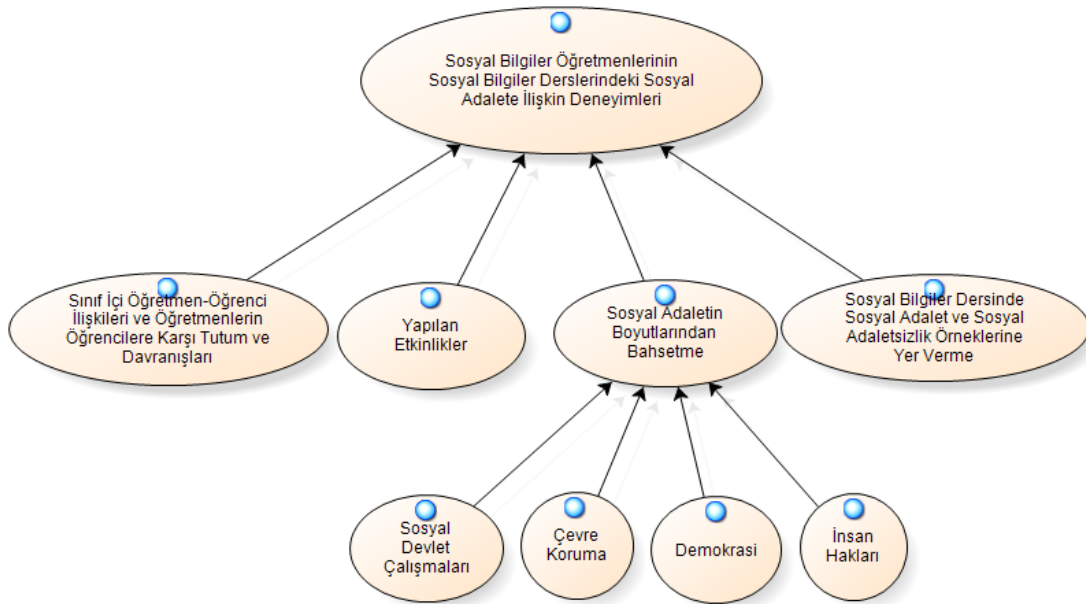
Sosyal Bilgiler Öğretmenlerinin Sosyal Bilgiler Derslerindeki Sosyal Adalete İlişkin Deneyimleri

Sınıf İçi Öğretmen-Öğrenci İlişkileri ve Öğretmenlerin Öğrencilere Karşı Tutum ve Davranışları

Yapılan Etkinlikler

Sosyal Adaletin Boyutlarından Bahsetme

Sosyal Bilgiler Dersinde Sosyal Adalet ve Sosyal Adaletsizlik Örneklerine Yer Verme

Sosyal Devlet Çalışmaları

Çevre Koruma

Demokrasi

İnsan Hakları